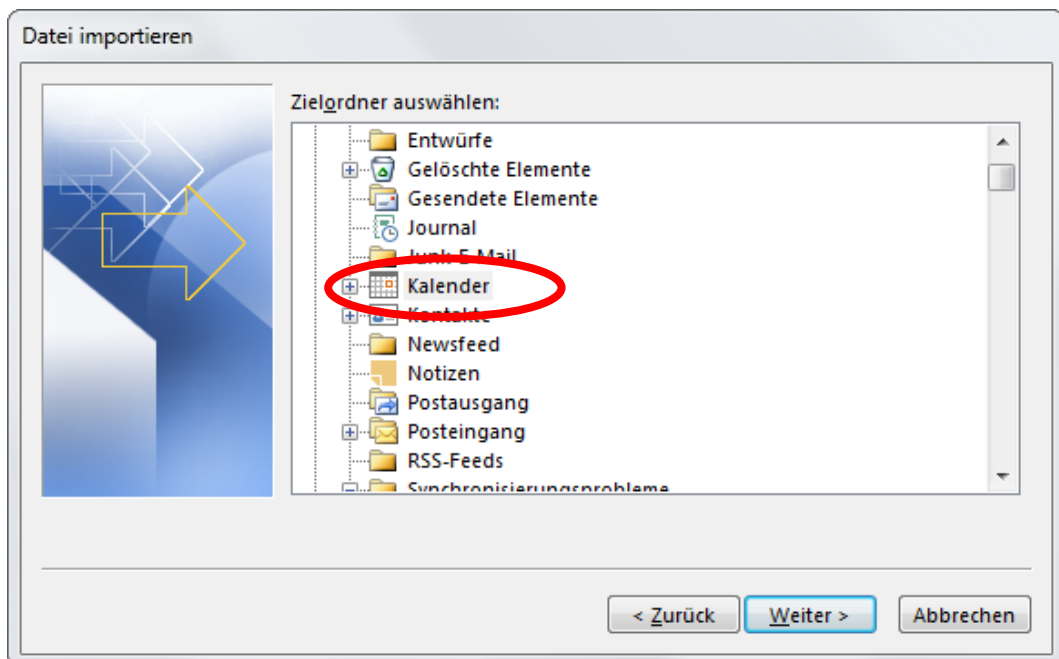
Datei importieren

Zielordner auswählen:

Entwürfe
Gelöschte Elemente
Gesendete Elemente
Journal
Junk-E-Mail
Kalender
Kontakte
Newsfeed
Notizen
Postausgang
Posteingang
RSS-Feeds
Synchronisierungsprobleme

< Zurück
Weiter >
Abbrechen